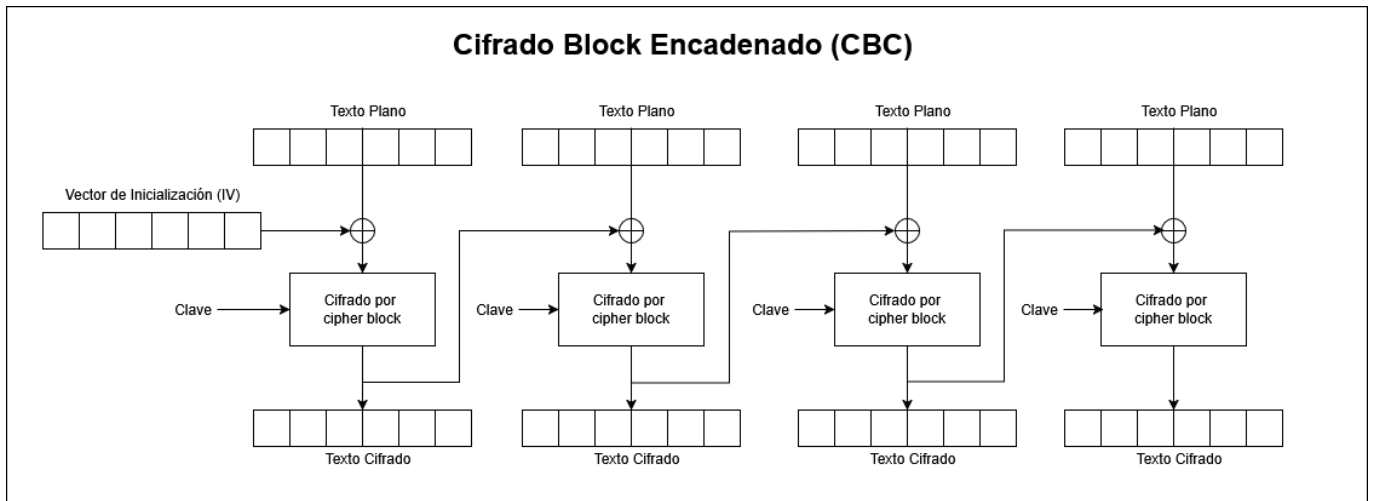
Cifrado Block Encadenado (CBC)

Texto Plano

Texto Plano

Texto Plano

Texto Plano

Vector de Inicialización (IV)

Clave

Cifrado por cipher block

Clave

Cifrado por cipher block

Clave

Cifrado por cipher block

Clave

Cifrado por cipher block

Texto Cifrado

Texto Cifrado

Texto Cifrado

Texto Cifrado